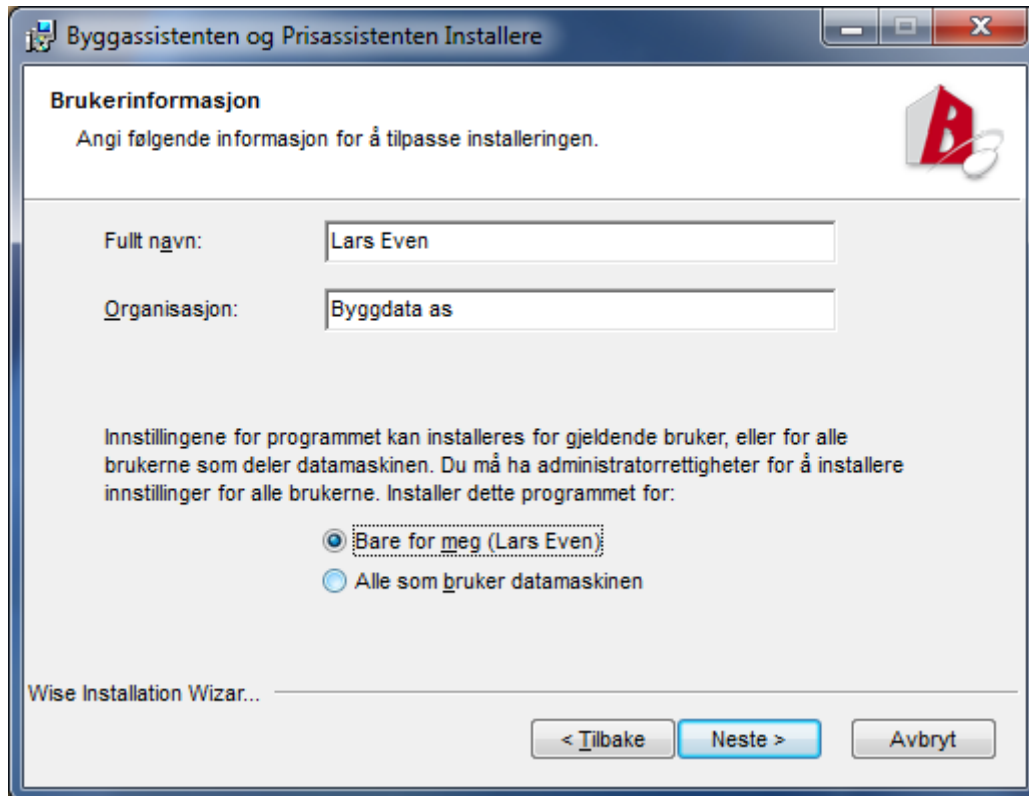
Byggassistenten og Prisassistenten Installere

Brukerinformasjon

Angi følgende informasjon for å tilpasse installeringen.

Fullt navn: Lars Even

Organisasjon: Byggdata as

Innstillingene for programmet kan installeres for gjeldende bruker, eller for alle brukerne som deler datamaskinen. Du må ha administratorrettigheter for å installere innstillinger for alle brukerne. Installer dette programmet for:

Bare for meg (Lars Even)

Alle som bruker datamaskinen

Wise Installation Wizar...

< Tilbake

Neste >

Avbryt